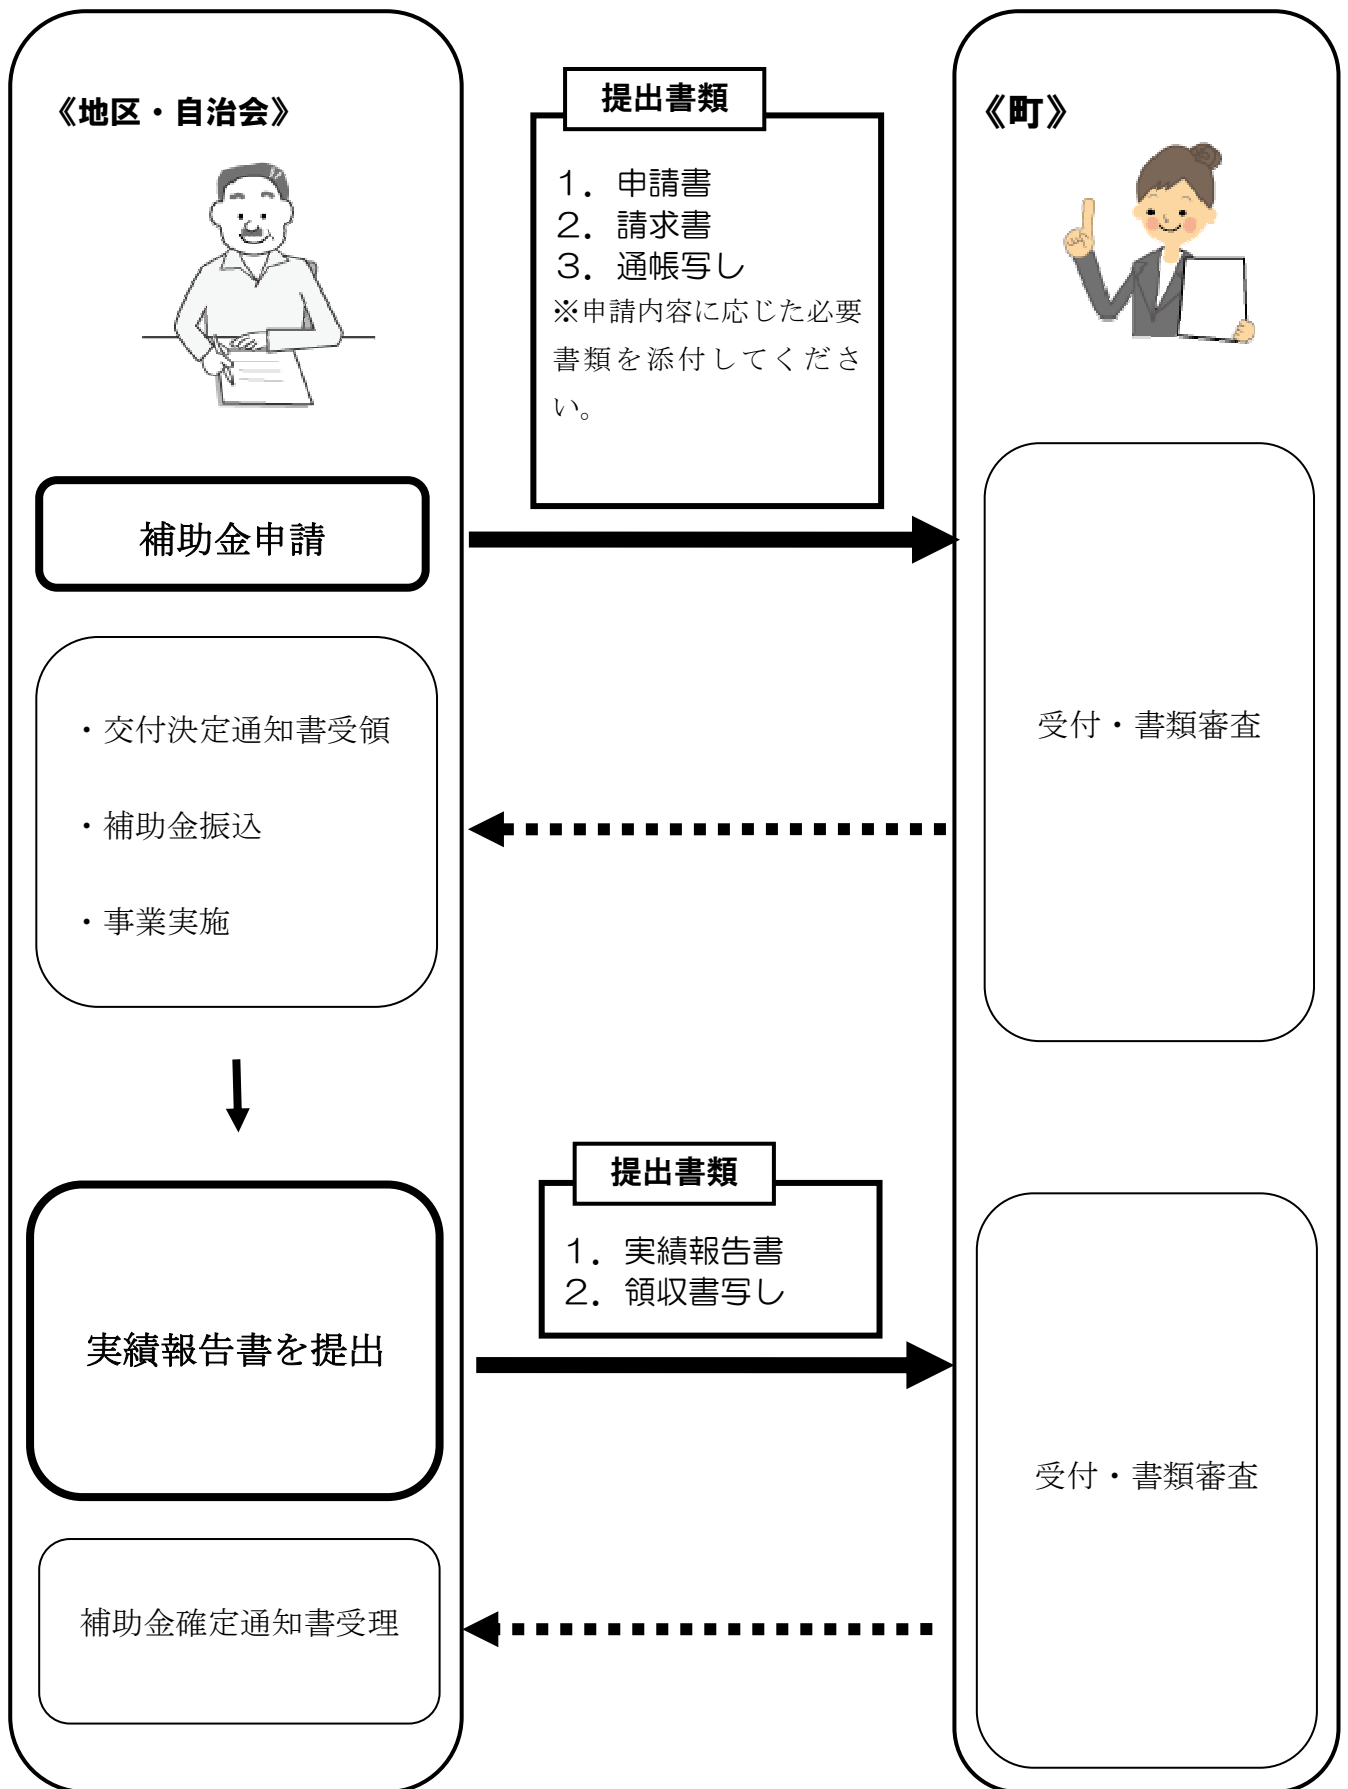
《地区・自治会》

提出書類

1．申請書
2．請求書
3．通帳写し
※申請内容に応じた必要書類を添付してください。

《町》

補助金申請

受付・書類審査

・交付決定通知書受領

・補助金振込

・事業実施

提出書類

1．実績報告書
2．領収書写し

実績報告書を提出

受付・書類審査

補助金確定通知書受理